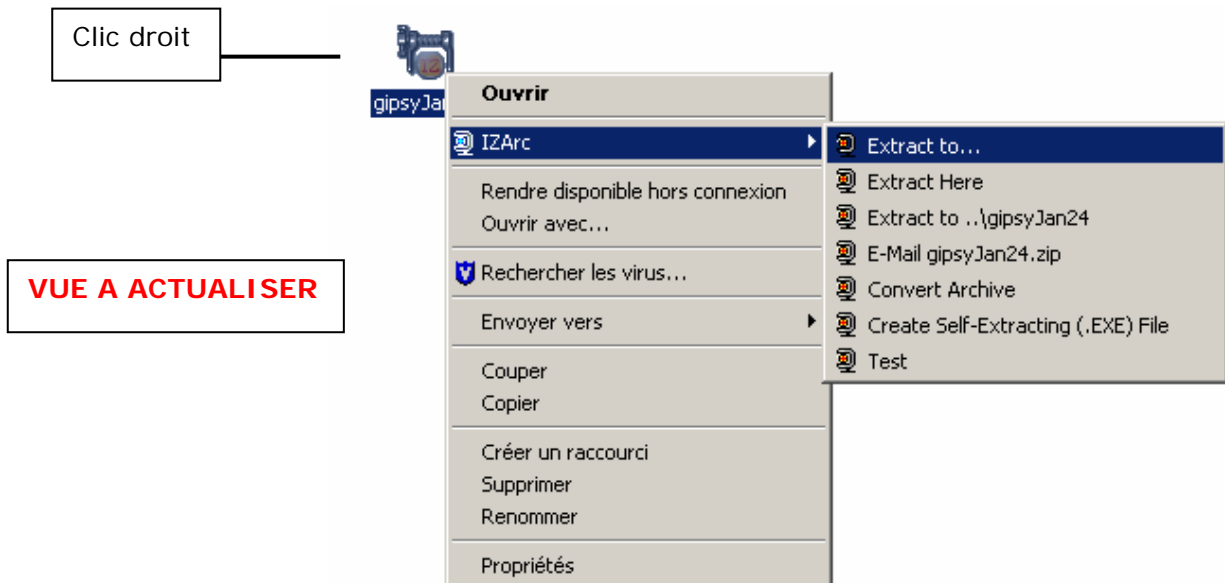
Clic droit

gipsyJan

VUE A ACTUALISER

Ouvrir
IZArc
Rendre disponible hors connexion
Ouvrir avec...
Rechercher les virus...
Envoyer vers
Couper
Copier
Créer un raccourci
Supprimer
Renommer
Propriétés

Extract to...
Extract Here
Extract to ..\gipsyJan24
E-Mail gipsyJan24.zip
Convert Archive
Create Self-Extracting (.EXE) File
Test